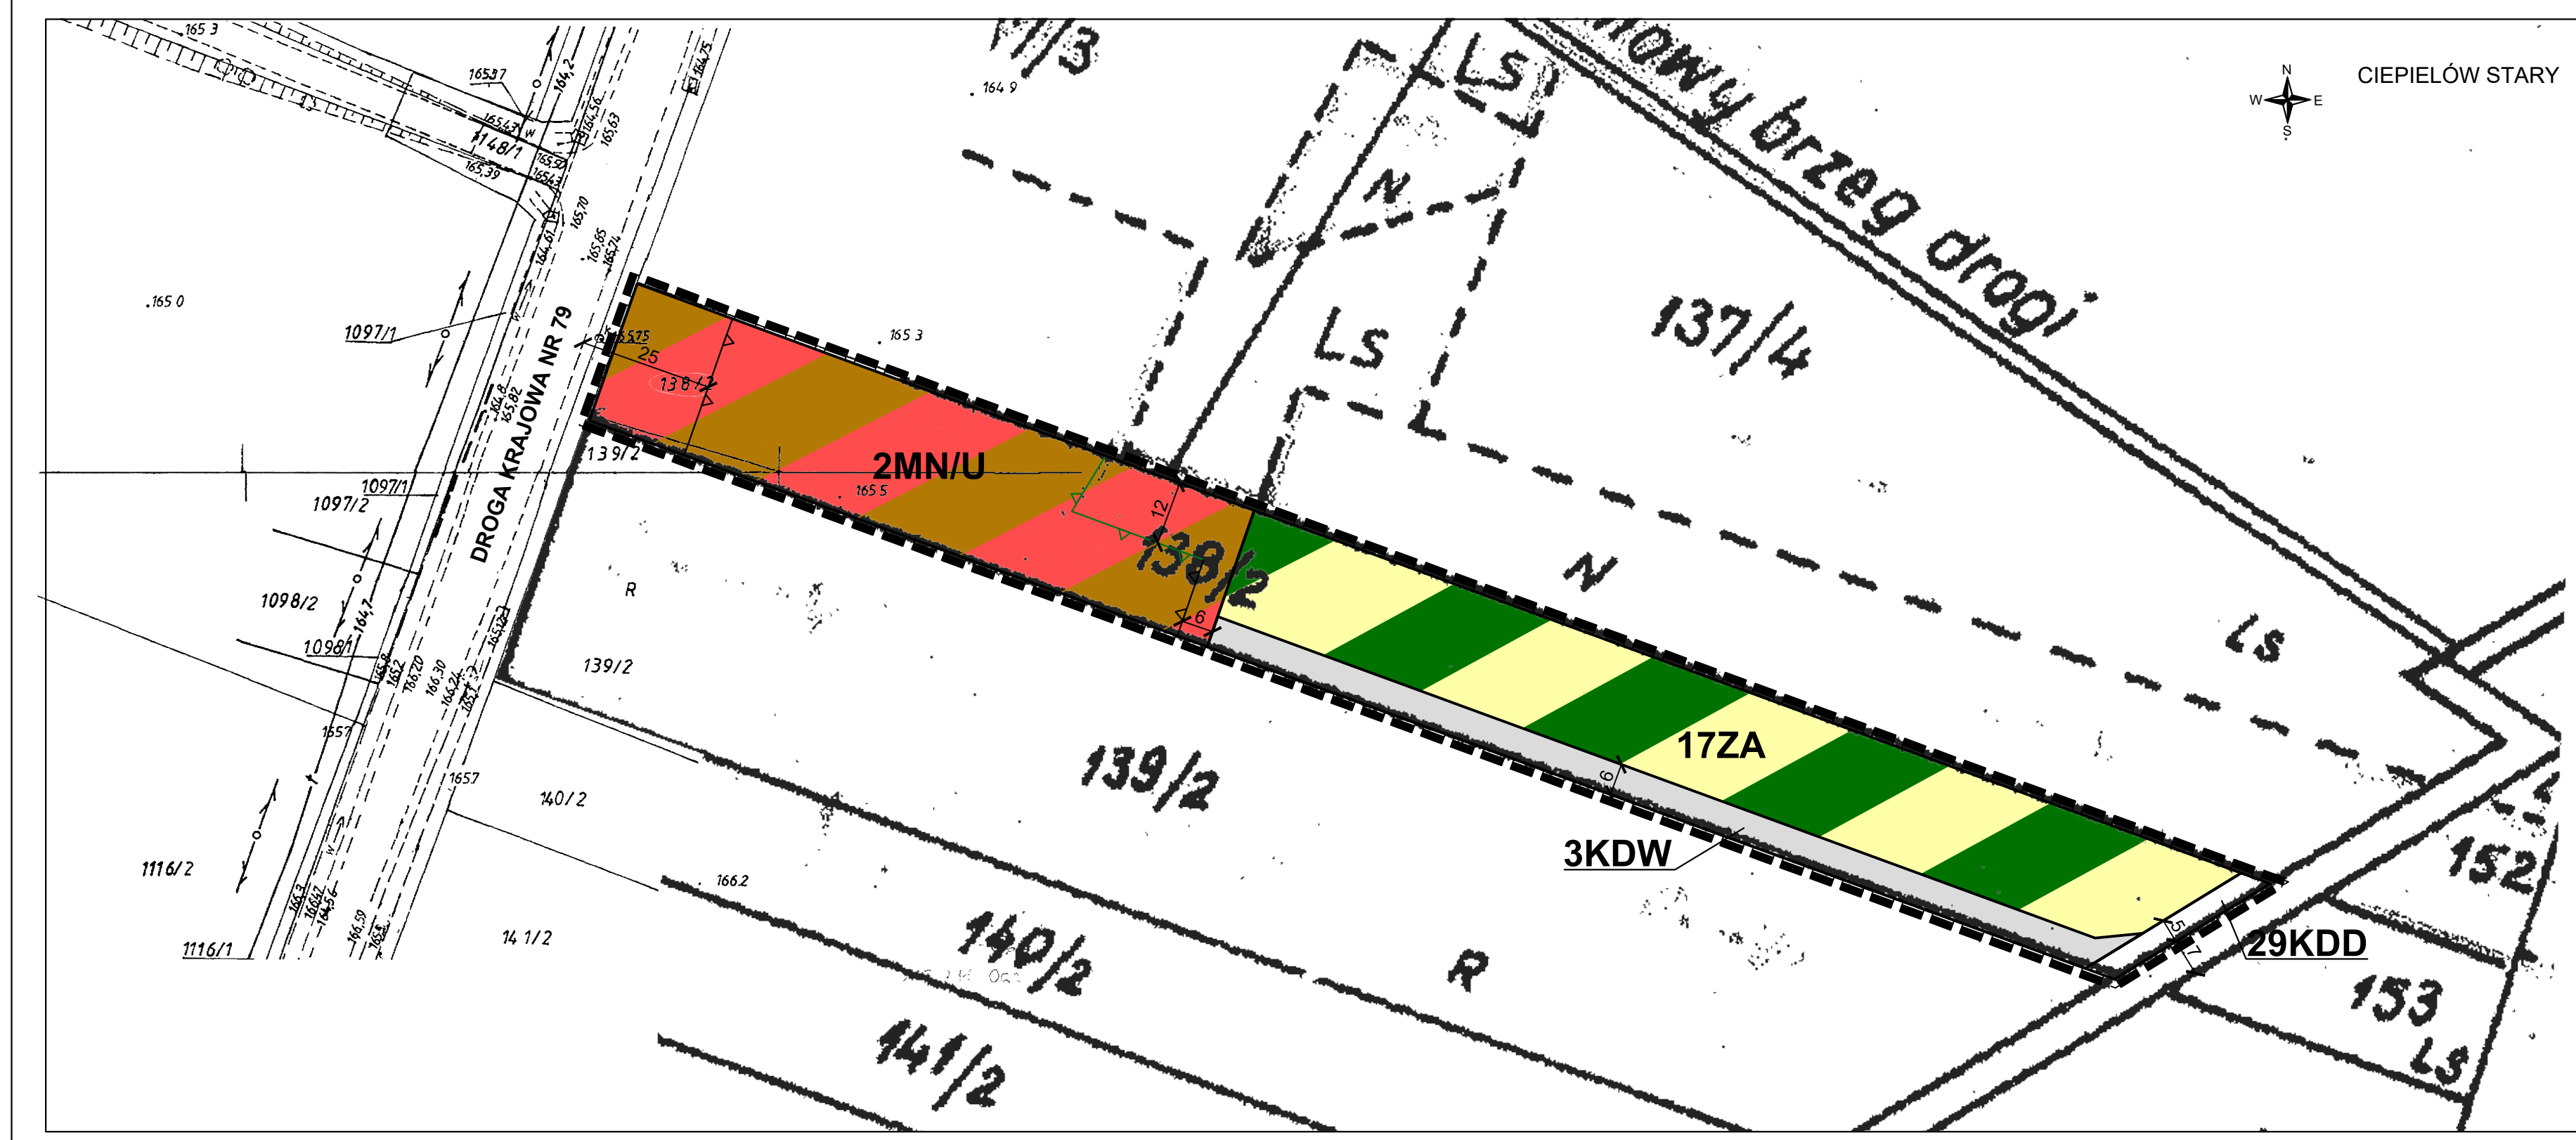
CIEPIELÓW STARY

N
W
E
S

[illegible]/3

164.9

nowy brzeg drogi

Ls

N

Ls

137/4

165 3

165.37

164,2

164,75

165.43

148/1

164.56

165.63

165.39

165.50

165.43

165.70

164.61

165.65

165.74

.165 0

1097/1

DROGA KRAJOWA NR 79

165.75

25

165 3

138/2

164.8

165.82

139/2

2MN/U

165 5

1097/1

1097/2

12

138/2

6

N

Ls

R

1098/2

164,7

1098/1

165.8

165.2

166.20

166.30

166.24

165.12

139/2

17ZA

165.7

165.7

140/2

6

139/2

3KDW

152

1116/2

166.2

166.47

164.56

166.59

165.5

1116/1

14 1/2

140/2

R

5

29KDD

153

141/2

Ls